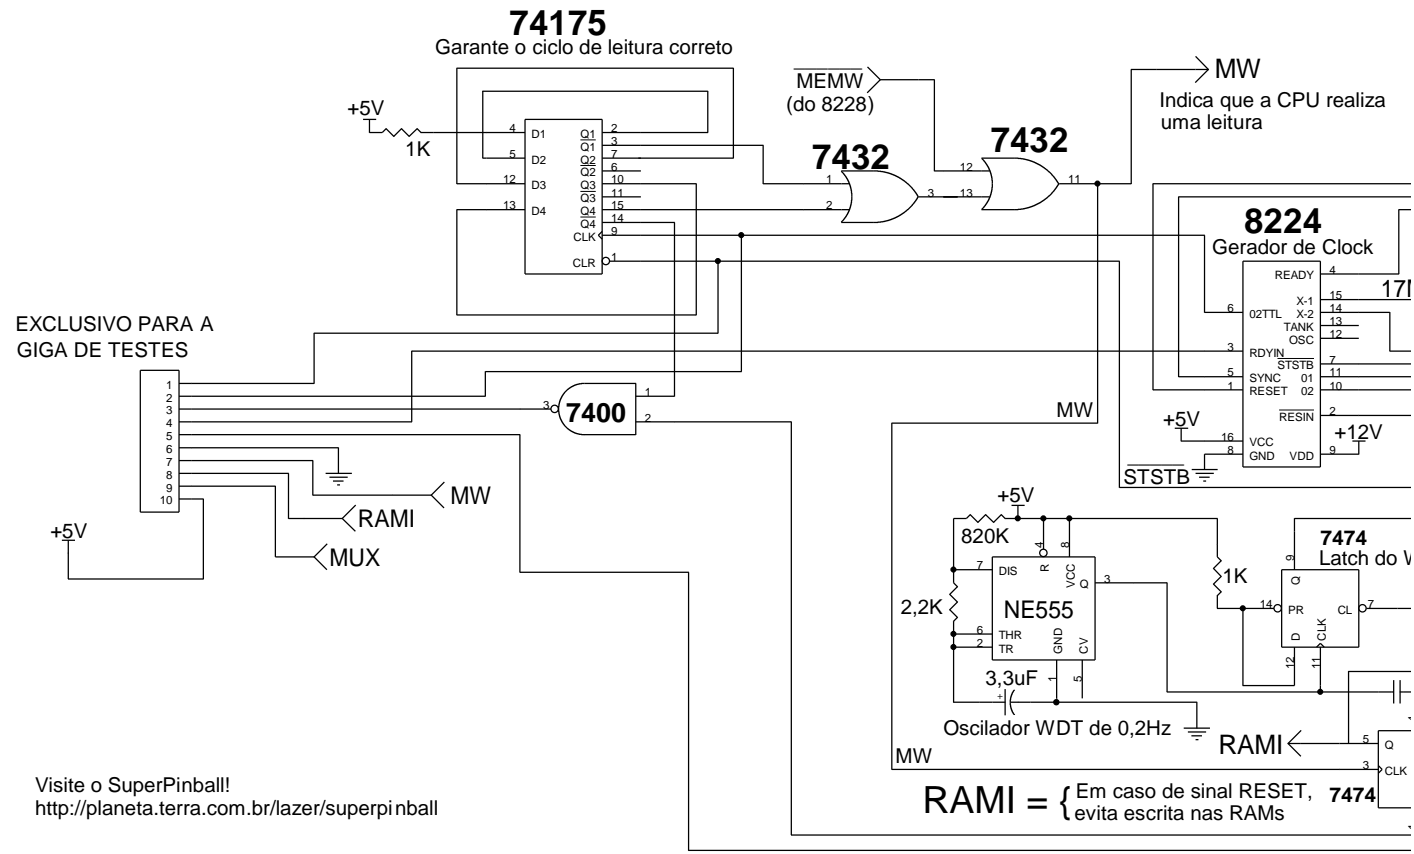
74175
Garante o ciclo de leitura correto

+5V
1K
4 D1
5 D2
12 D3
13 D4
$\overline{Q1}$ 2
Q1 3
$\overline{Q2}$ 7
Q2 6
$\overline{Q3}$ 10
Q3 11
$\overline{Q4}$ 15
Q4 14
CLK 9
CLR 1

$\overline{MEMW}$
(do 8228)

7432
1
2
3

7432
12
13
11

MW
Indica que a CPU realiza uma leitura

8224
Gerador de Clock
READY 4
X-1 15
X-2 14
TANK 13
OSC 12
6 02TTL
3 RDYIN
$\overline{STSTB}$ 7
5 SYNC 01 11
1 RESET 02 10
$\overline{RESIN}$ 2
16 VCC
8 GND
VDD 9
+5V
+12V
17M
$\overline{STSTB}$

EXCLUSIVO PARA A GIGA DE TESTES
1
2
3
4
5
6
7
8
9
10
+5V

7400
1
2
3

MW
MW
RAMI
MUX

+5V
820K
2,2K
7 DIS
4 R
8 VCC
Q 3
NE555
6 THR
2 TR
GND 1
CV 5
3,3uF
Oscilador WDT de 0,2Hz

1K
7474
Latch do W
9 Q
14 PR
CL 7
D 12
CLK 11

RAMI
5 Q
3 CLK
7474
MW

RAMI = {Em caso de sinal RESET, evita escrita nas RAMs

Visite o SuperPinball!
http://planeta.terra.com.br/lazer/superpinball